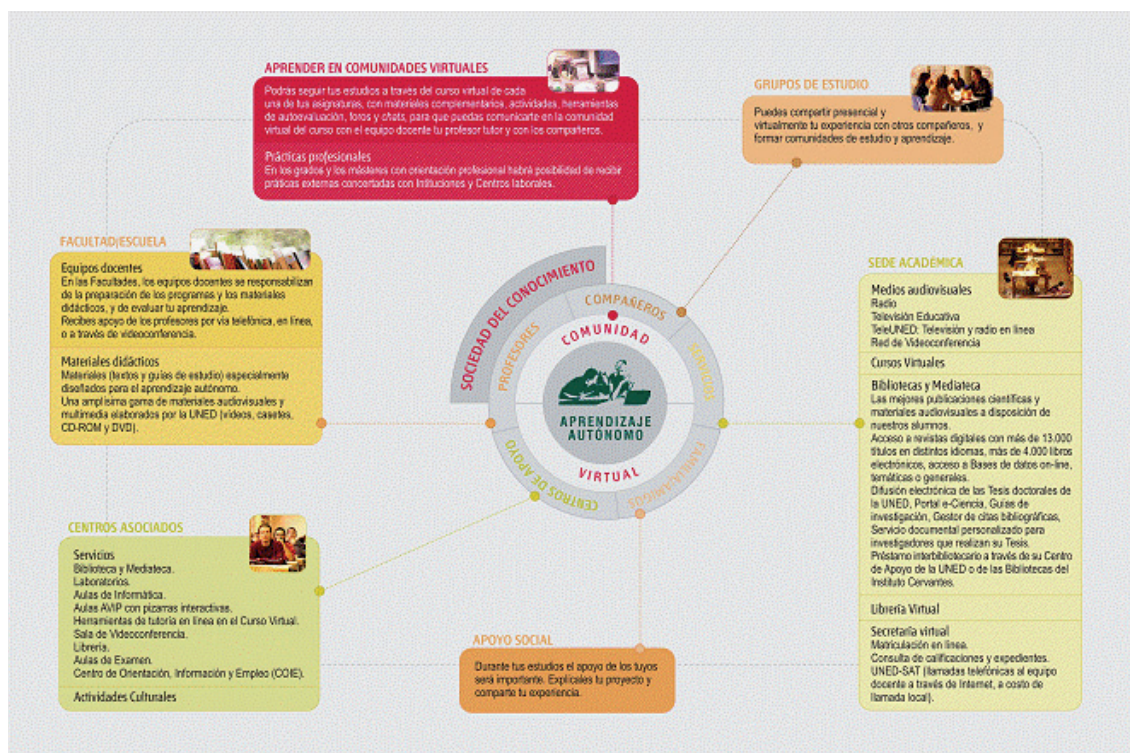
APRENDER EN COMUNIDADES VIRTUALES

Podras seguir tus estudios a través del curso virtual de cada una de tus asignaturas, con materiales complementarios, actividades, herramientas de autoevaluación, foros y chats, para que puedas comunicarte en la comunidad virtual del curso con el equipo docente tu profesor tutor y con los compañeros.

Prácticas profesionales
En los grados y los másteres con orientación profesional habrá posibilidad de recibir práticas externas concertadas con Intituciones y Centros laborales.

GRUPOS DE ESTUDIO

Puedes compartir presencial y virtualmente tu experiencia con otros compañeros, y formar comunidades de estudio y aprendizaje.

FACULTAD|ESCUELA

Equipos docentes
En las Facultades, los equipos docentes se responsabilizan de la preparación de los programas y los materiales didácticos, y de evaluar tu aprendizaje.
Recibes apoyo de los profesores por vía telefónica, en línea, o a través de videoconferencia.

Materiales didácticos
Materiales (textos y guías de estudio) especialmente diseñados para el aprendizaje autónomo.
Una amplísima gama de materiales audiovisuales y multimedia elaborados por la UNED (videos, casetes, CD-ROM y DVD).

SOCIEDAD DEL CONOCIMIENTO
PROFESORES
COMPAÑEROS
SERVICIOS
FAMILIARES
CENTROS DE APOYO
COMUNIDAD
VIRTUAL
APRENDIZAJE AUTÓNOMO

SEDE ACADÉMICA

Medios audiovisuales
Radio
Televisión Educativa
TeleUNED: Televisión y radio en línea
Red de Videoconferencia

Cursos Virtuales

Bibliotecas y Mediateca
Las mejores publicaciones científicas y materiales audiovisuales a disposición de nuestros alumnos.
Acceso a revistas digitales con más de 13.000 títulos en distintos idiomas, más de 4.000 libros electrónicos, acceso a Bases de datos on-line, temáticas o generales.
Difusión electrónica de las Tesis doctorales de la UNED, Portal e-Ciencia, Guías de investigación, Gestor de citas bibliográficas, Servicio documental personalizado para investigadores que realizan su Tesis.
Préstamo interbibliotecario a través de su Centro de Apoyo de la UNED o de las Bibliotecas del Instituto Cervantes.

Librería Virtual

Secretaría virtual
Matriculación en línea.
Consulta de calificaciones y expedientes.
UNED-SAT (llamadas telefónicas al equipo docente a través de Internet, a costo de llamada local).

CENTROS ASOCIADOS

Servicios
Biblioteca y Mediateca.
Laboratorios.
Aulas de Informática.
Aulas AVIP con pizarras interactivas.
Herramientas de tutoría en línea en el Curso Virtual.
Sala de Videoconferencia.
Librería.
Aulas de Examen.
Centro de Orientación, Información y Empleo (COIE).

Actividades Culturales

APOYO SOCIAL

Durante tus estudios el apoyo de los tuyos será importante. Explícales tu proyecto y comparte tu experiencia.